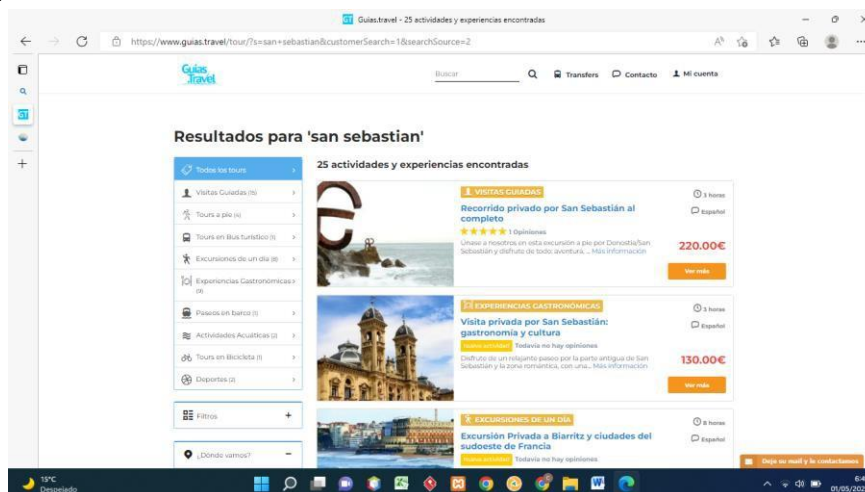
Guias.travel - 25 actividades y experiencias encontradas

https://www.guias.travel/tour/?s=san+sebastian&customerSearch=1&searchSource=2

Guias Travel

Buscar

Transfers

Contacto

Mi cuenta

Resultados para 'san sebastian'

Todos los tours

Visitas Guiadas (15)

Tours a pie (4)

Tours en Bus turístico (1)

Excursiones de un día (8)

Experiencias Gastronómicas (3)

Paseos en barco (1)

Actividades Acuáticas (2)

Tours en Bicicleta (1)

Deportes (2)

Filtros

¿Donde vamos?

25 actividades y experiencias encontradas

VISITAS GUIADAS

3 horas

Español

Recorrido privado por San Sebastián al completo

1 Opiniones

Únase a nosotros en esta excursión a pie por Donostia/San Sebastián y disfrute de todo: aventura, ... Más información

220.00€

Ver más

EXPERIENCIAS GASTRONÓMICAS

3 horas

Español

Visita privada por San Sebastián: gastronomía y cultura

Nueva actividad

Todavía no hay opiniones

Disfrute de un relajante paseo por la parte antigua de San Sebastián y la zona romántica, con una... Más información

130.00€

Ver más

EXCURSIONES DE UN DÍA

8 horas

Español

Excursión Privada a Biarritz y ciudades del sudoeste de Francia

Nueva actividad

Todavía no hay opiniones

Deja su mail y le contactamos

15°C
Despejado

01/05/202